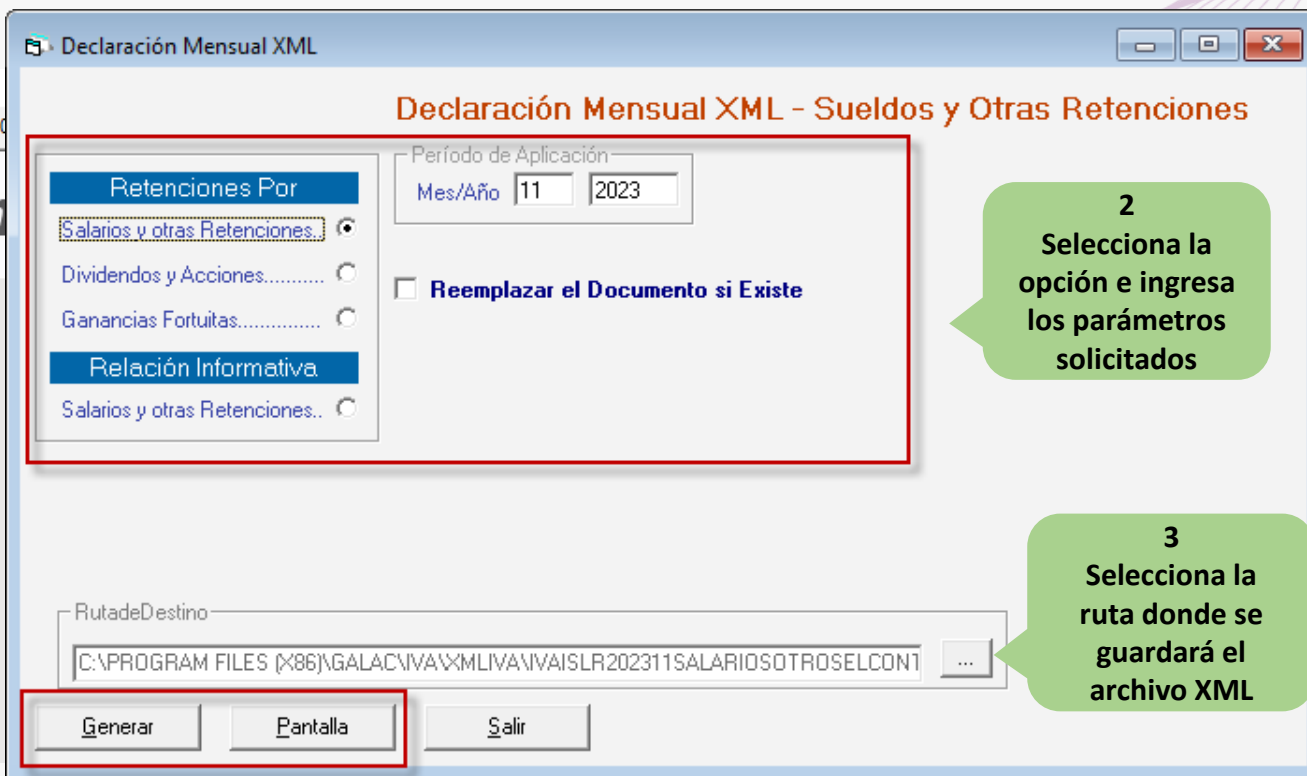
Declaración Mensual XML

Declaración Mensual XML - Sueldos y Otras Retenciones

Retenciones Por
Salarios y otras Retenciones..
Dividendos y Acciones...........
Ganancias Fortuitas...............

Relación Informativa
Salarios y otras Retenciones..

Período de Aplicación
Mes/Año 11 2023

Reemplazar el Documento si Existe

2
Selecciona la opción e ingresa los parámetros solicitados

RutadeDestino
C:\PROGRAM FILES (X86)\GALAC\IVA\XMLIVA\IVAISLR202311SALARIOSOTROSELCONT ...

3
Selecciona la ruta donde se guardará el archivo XML

Generar Pantalla Salir